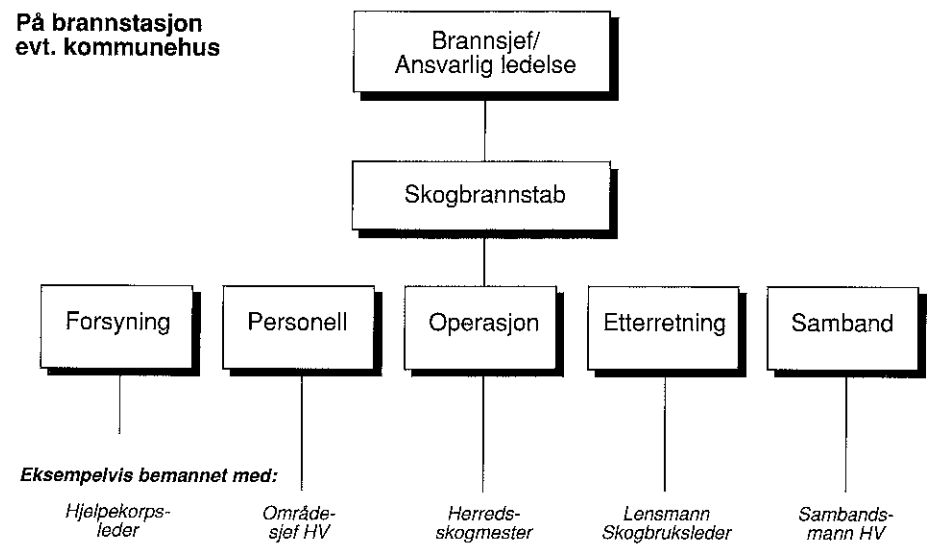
På brannstasjon
evt. kommunehus

Brannsjef/
Ansvarlig ledelse

Skogbrannstab

Forsyning

Personell

Operasjon

Etterretning

Samband

Eksempelvis bemannet med:

Hjelpekorpsleder

Områdesjef HV

Herredsskogmester

Lensmann
Skogbruksleder

Sambandsmann HV